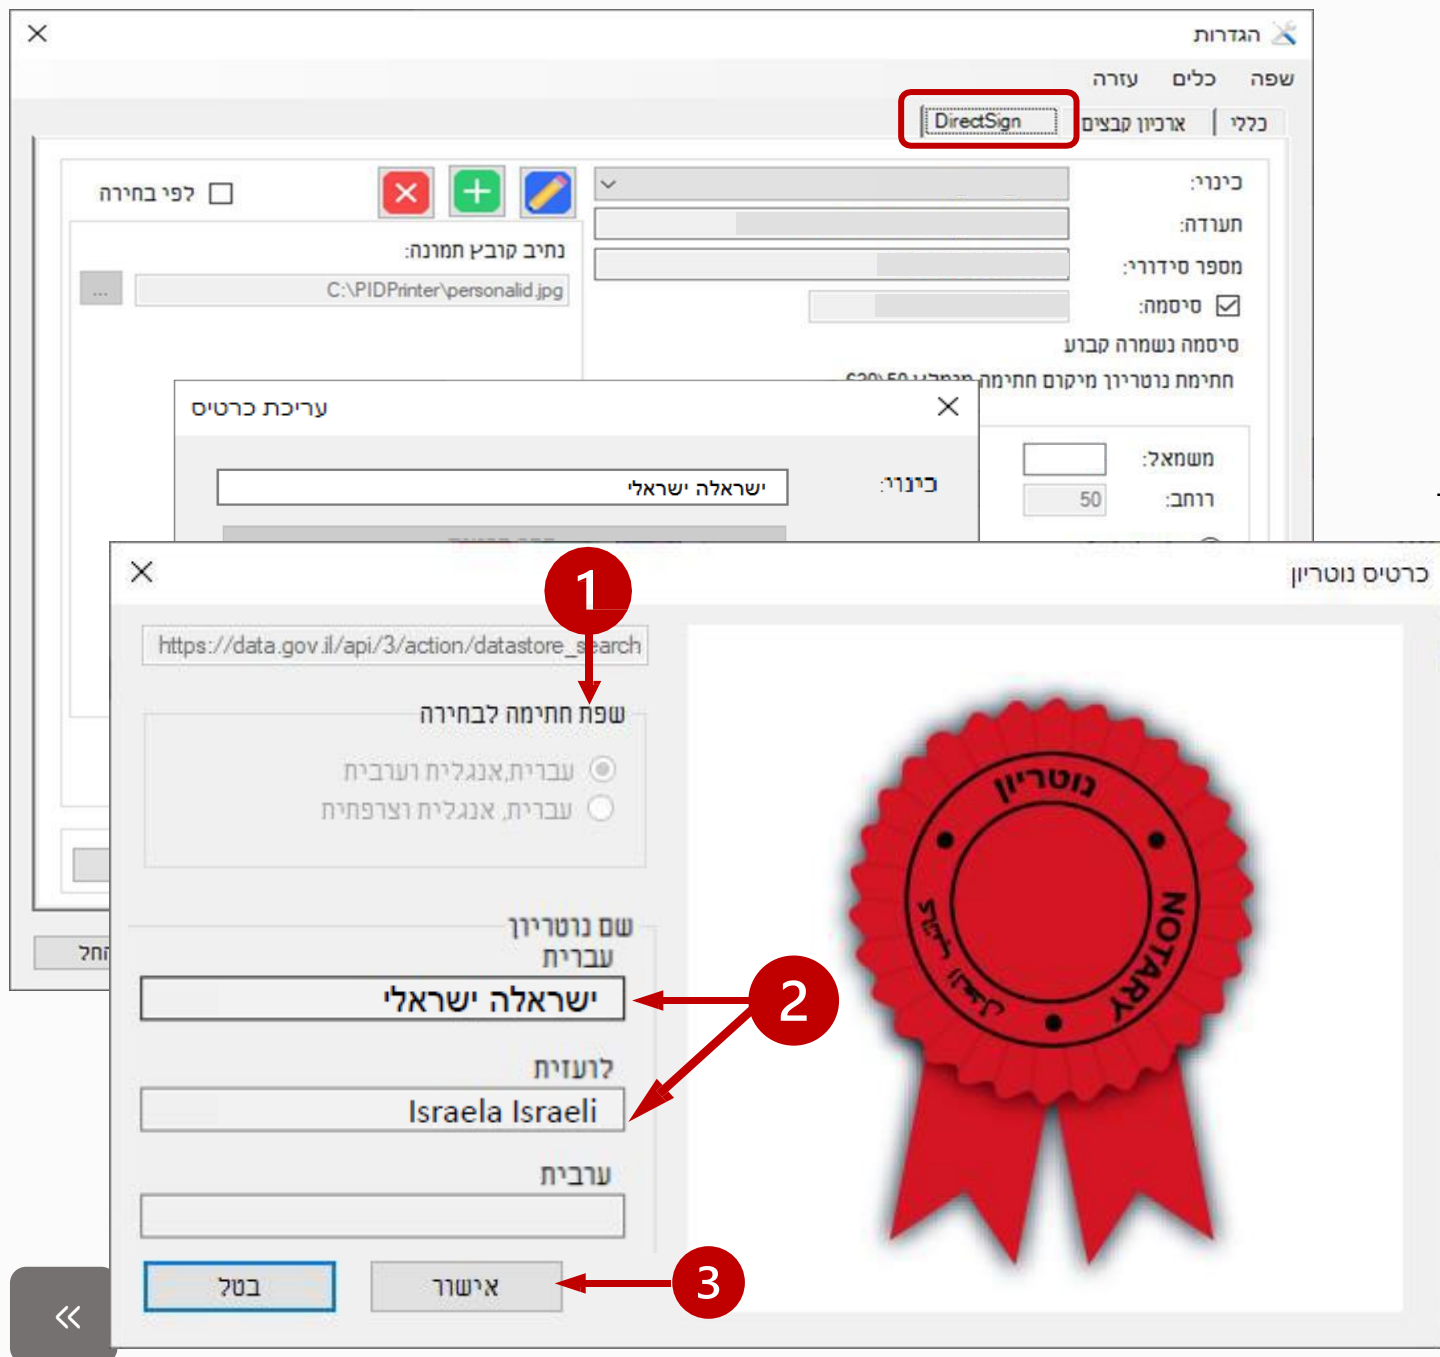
הגדרות
שפה כלים עזרה
כללי ארכיון קבצים DirectSign
כינוי:
תעודה:
מספר סידורי:
סיסמה:
סיסמה נשמרה קבוע
חתימת נוטריון מיקום חתימה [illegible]
משמאל:
רוחב: 50
לפי בחירה
נתיב קובץ תמונה:
C:\PIDPrinter\personalid.jpg
...
עריכת כרטיס
כינוי: ישראלה ישראלי
כרטיס נוטריון
https://data.gov.il/api/3/action/datastore_search
1
שפת חתימה לבחירה
עברית,אנגלית וערבית
עברית, אנגלית וצרפתית
שם נוטריון
עברית
ישראלה ישראלי
2
לועזית
Israela Israeli
ערבית
בטל
אישור
3
נוטריון
NOTARY
«